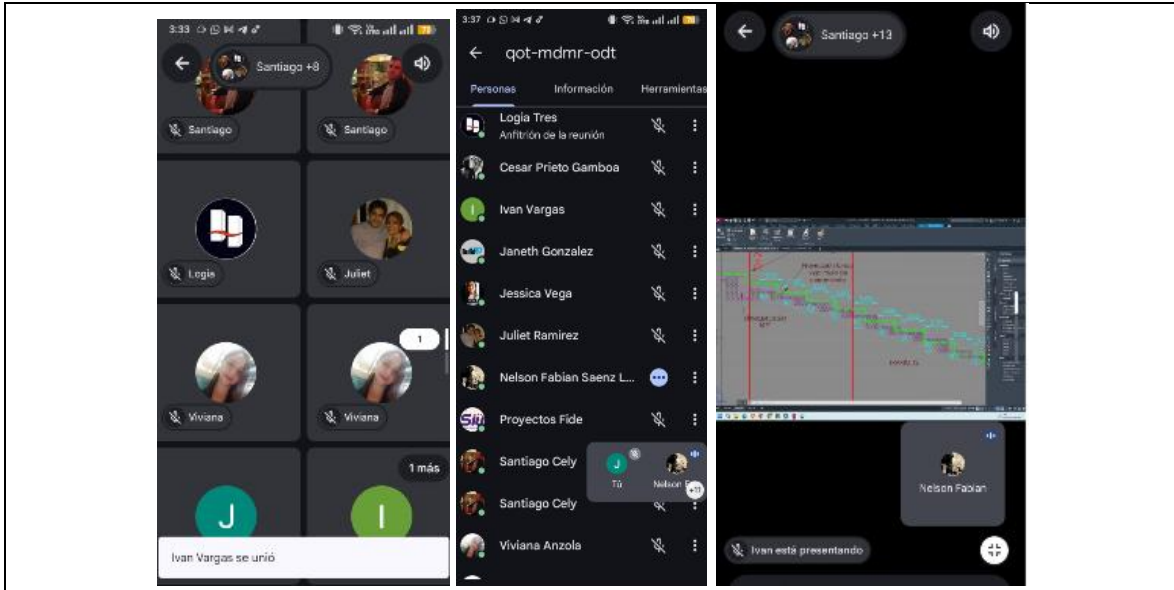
3:33

Santiago +8

Santiago

Santiago

Logia

Juliet

1

Viviana

Viviana

1 más

J

I

Ivan Vargas se unió

3:37

qot-mdmr-odt

Personas

Información

Herramientas

Logia Tres
Anfitrión de la reunión

Cesar Prieto Gamboa

Ivan Vargas

Janeth Gonzalez

Jessica Vega

Juliet Ramirez

Nelson Fabian Saenz L...

Proyectos Fide

Santiago Cely

Santiago Cely

Viviana Anzola

Tú

Nelson F

+11

Santiago +13

Nelson Fabian

Ivan está presentando